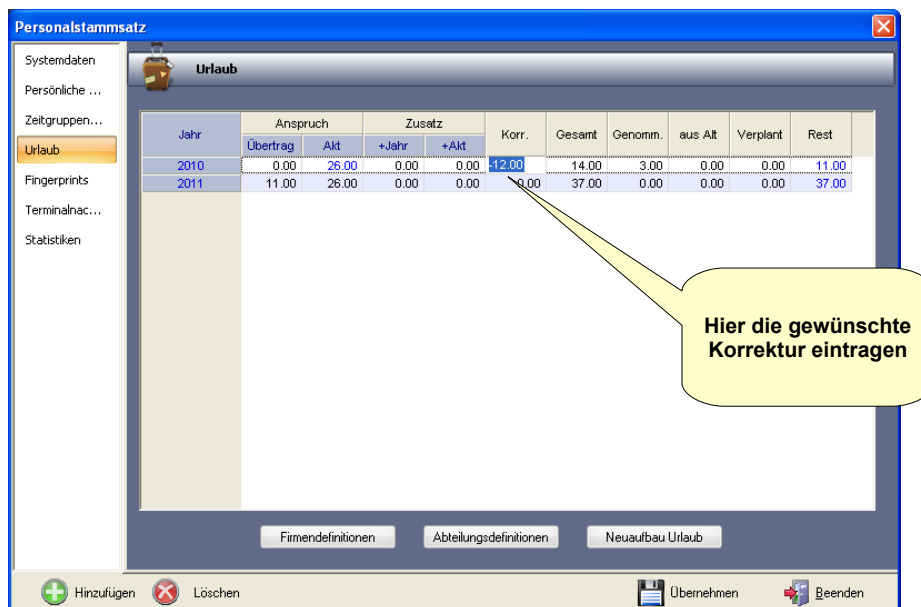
Personalstammsatz

Systemdaten
Persönliche ...
Zeitgruppen...
Urlaub
Fingerprints
Terminalnac...
Statistiken

Urlaub

| Jahr | Anspruch Übertrag | Anspruch Akt | Zusatz +Jahr | Zusatz +Akt | Korr. | Gesamt | Genomm. | aus Alt | Verplant | Rest |
|---|---|---|---|---|---|---|---|---|---|---|
| 2010 | 0.00 | 26.00 | 0.00 | 0.00 | -12.00 | 14.00 | 3.00 | 0.00 | 0.00 | 11.00 |
| 2011 | 11.00 | 26.00 | 0.00 | 0.00 | 0.00 | 37.00 | 0.00 | 0.00 | 0.00 | 37.00 |

Hier die gewünschte Korrektur eintragen

Firmendefinitionen
Abteilungsdefinitionen
Neuaufbau Urlaub

Hinzufügen
Löschen
Übernehmen
Beenden